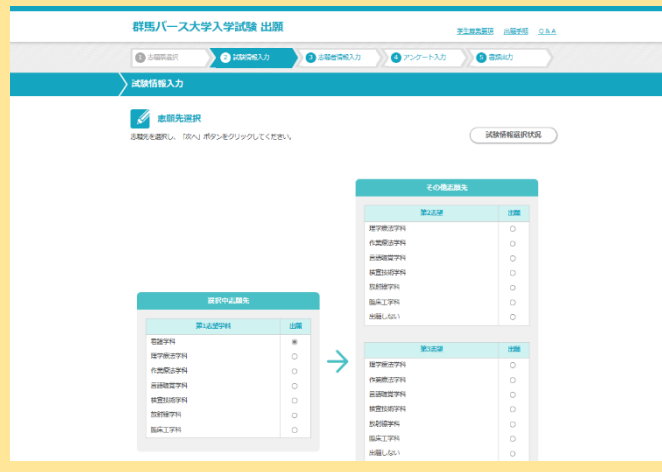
群馬パース大学入学試験 出願

学生募集要項　出願手順　Q&A

1 志願票選択　2 試験情報入力　3 志願者情報入力　4 アンケート入力　5 書類出力

試験情報入力

志願先選択

志願先を選択し、「次へ」ボタンをクリックしてください。

試験情報選択状況

選択中志願先

| 第1志望学科 | 出願 |
|---|---|
| 看護学科 | ◉ |
| 理学療法学科 | ○ |
| 作業療法学科 | ○ |
| 言語聴覚学科 | ○ |
| 検査技術学科 | ○ |
| 放射線学科 | ○ |
| 臨床工学科 | ○ |

その他志願先

| 第2志望 | 出願 |
|---|---|
| 理学療法学科 | ○ |
| 作業療法学科 | ○ |
| 言語聴覚学科 | ○ |
| 検査技術学科 | ○ |
| 放射線学科 | ○ |
| 臨床工学科 | ○ |
| 出願しない | ○ |

| 第3志望 | 出願 |
|---|---|
| 理学療法学科 | ○ |
| 作業療法学科 | ○ |
| 言語聴覚学科 | ○ |
| 検査技術学科 | ○ |
| 放射線学科 | ○ |
| 臨床工学科 | ○ |
| 出願しない | ○ |